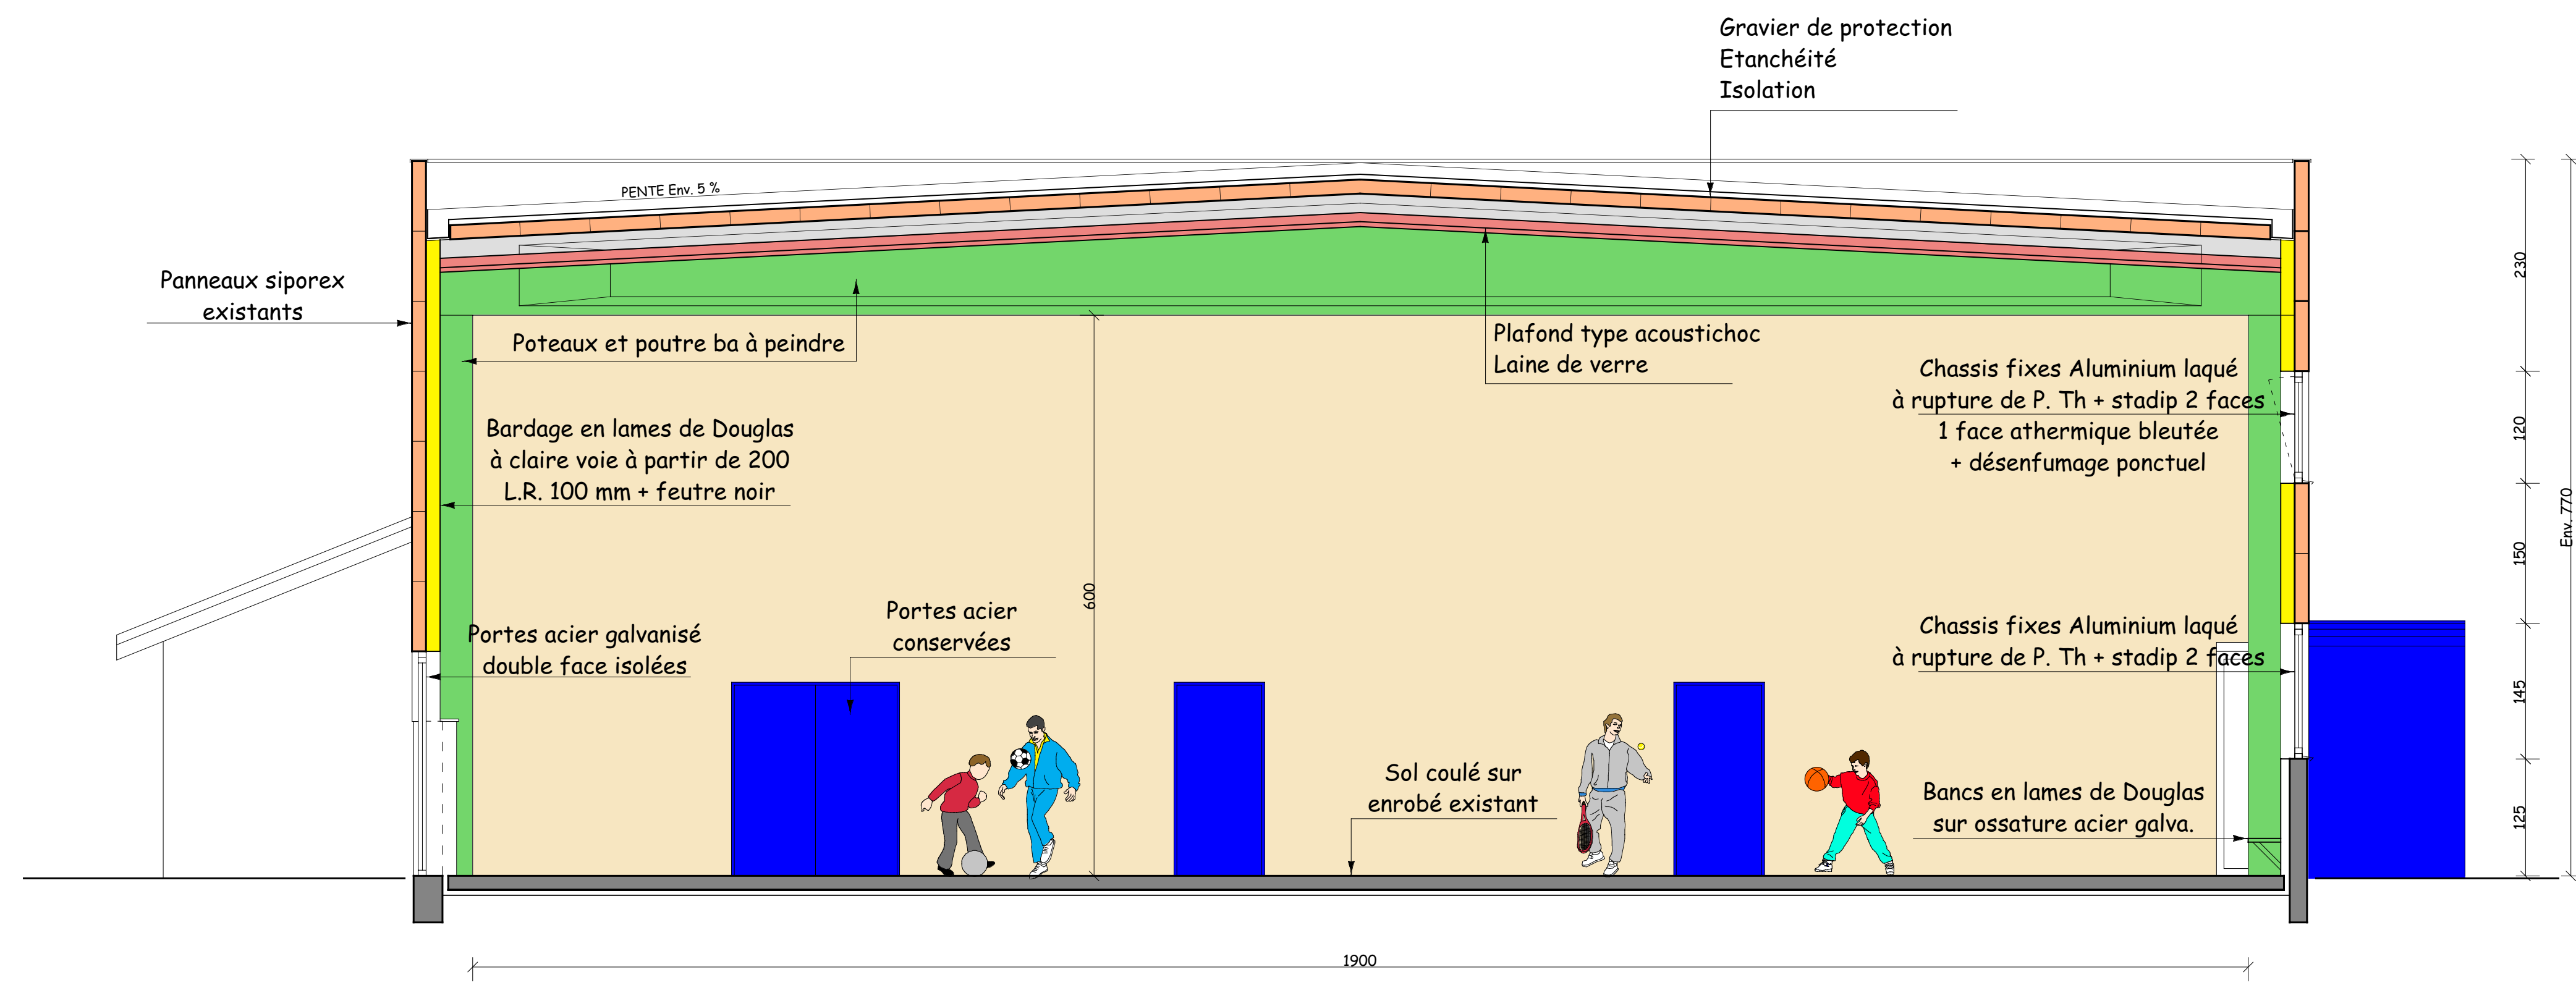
Gravier de protection
Etanchéité
Isolation

PENTE Env. 5 %

Panneaux siporex existants

Poteaux et poutre ba à peindre

Plafond type acoustichoc
Laine de verre

Chassis fixes Aluminium laqué à rupture de P. Th + stadip 2 faces
1 face athermique bleutée
+ désenfumage ponctuel

Bardage en lames de Douglas à claire voie à partir de 200
L.R. 100 mm + feutre noir

600

Portes acier conservées

Portes acier galvanisé double face isolées

Chassis fixes Aluminium laqué à rupture de P. Th + stadip 2 faces

Sol coulé sur enrobé existant

Bancs en lames de Douglas sur ossature acier galva.

230
120
150
145
125
Env. 770

1900